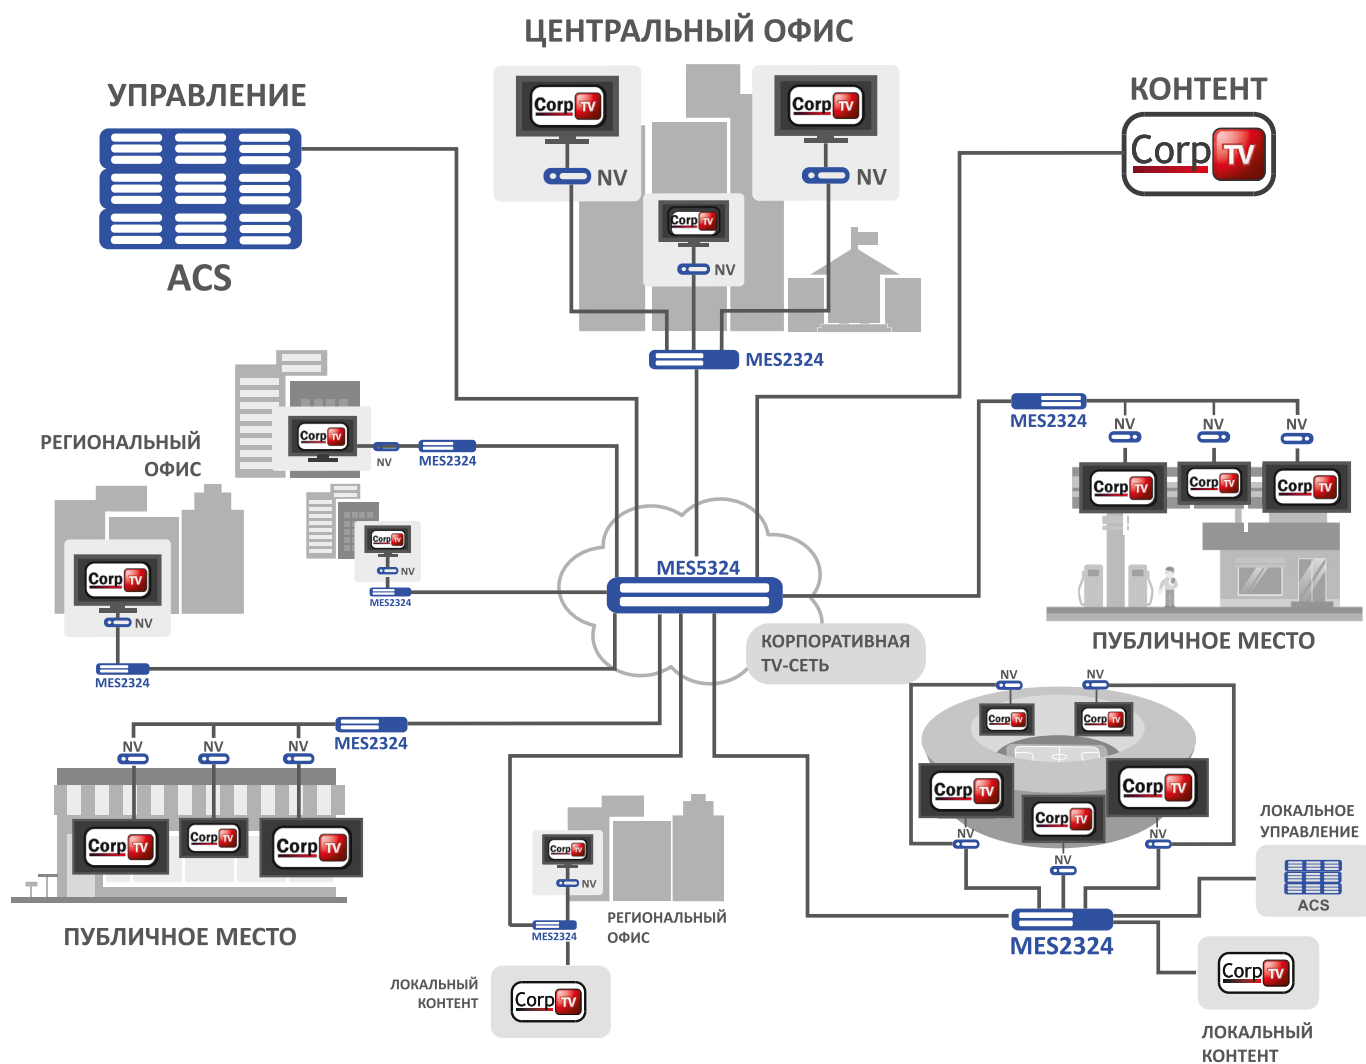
ЦЕНТРАЛЬНЫЙ ОФИС

УПРАВЛЕНИЕ

ACS

КОНТЕНТ

Corp TV

Corp TV
NV

Corp TV
NV

Corp TV
NV

MES2324

РЕГИОНАЛЬНЫЙ ОФИС

Corp TV
NV
MES2324

Corp TV
NV
MES2324

Corp TV
NV
MES2324

MES5324

КОРПОРАТИВНАЯ TV-СЕТЬ

MES2324
NV NV NV
Corp TV Corp TV Corp TV

ПУБЛИЧНОЕ МЕСТО

NV NV NV
MES2324
Corp TV Corp TV Corp TV

ПУБЛИЧНОЕ МЕСТО

NV NV
Corp TV Corp TV
Corp TV Corp TV Corp TV
NV NV NV

ЛОКАЛЬНОЕ УПРАВЛЕНИЕ
ACS

MES2324

Corp TV
ЛОКАЛЬНЫЙ КОНТЕНТ

Corp TV
NV
MES2324
РЕГИОНАЛЬНЫЙ ОФИС

ЛОКАЛЬНЫЙ КОНТЕНТ
Corp TV